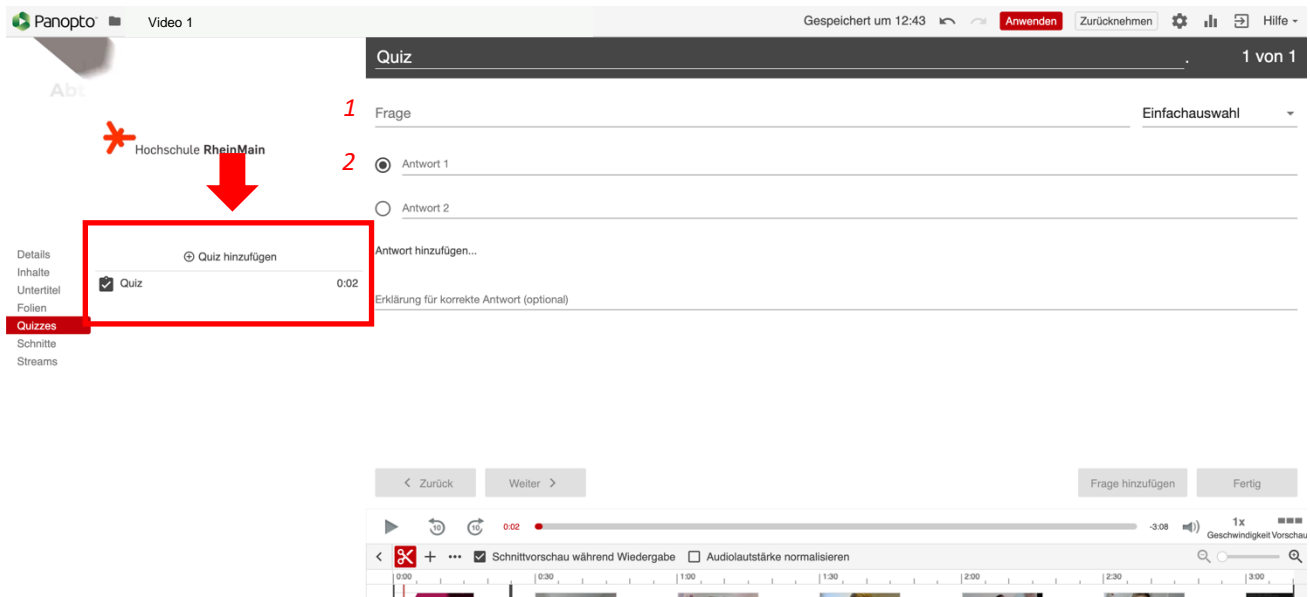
Panopto Video 1

Gespeichert um 12:43 Anwenden Zurücknehmen Hilfe

Abt

Hochschule RheinMain

Details
Inhalte
Untertitel
Folien
Quizzes
Schnitte
Streams

⊕ Quiz hinzufügen

Quiz 0:02

Quiz . 1 von 1

1 Frage Einfachauswahl

2 Antwort 1

Antwort 2

Antwort hinzufügen...

Erklärung für korrekte Antwort (optional)

< Zurück Weiter > Frage hinzufügen Fertig

0:02 -3:08 1x Geschwindigkeit Vorschau

Schnittvorschau während Wiedergabe Audiolautstärke normalisieren

0:00 0:30 1:00 1:30 2:00 2:30 3:00